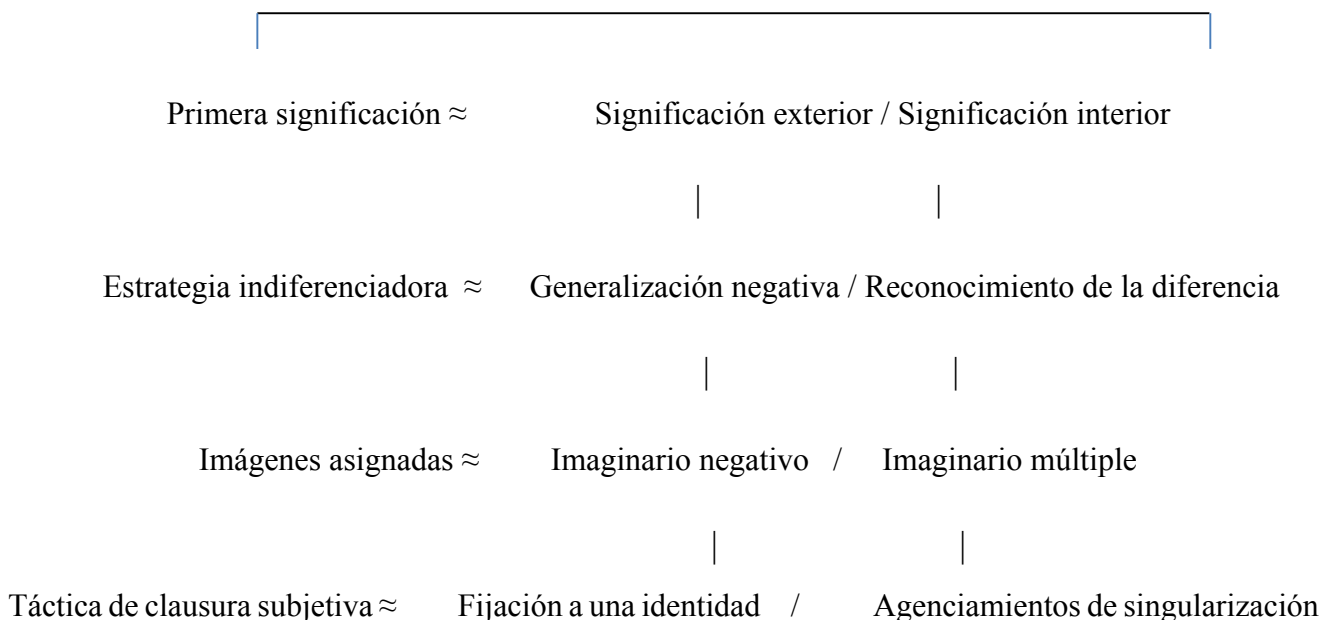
Primera significación ≈ Significación exterior / Significación interior

Estrategia indiferenciadora ≈ Generalización negativa / Reconocimiento de la diferencia

Imágenes asignadas ≈ Imaginario negativo / Imaginario múltiple

Táctica de clausura subjetiva ≈ Fijación a una identidad / Agenciamientos de singularización